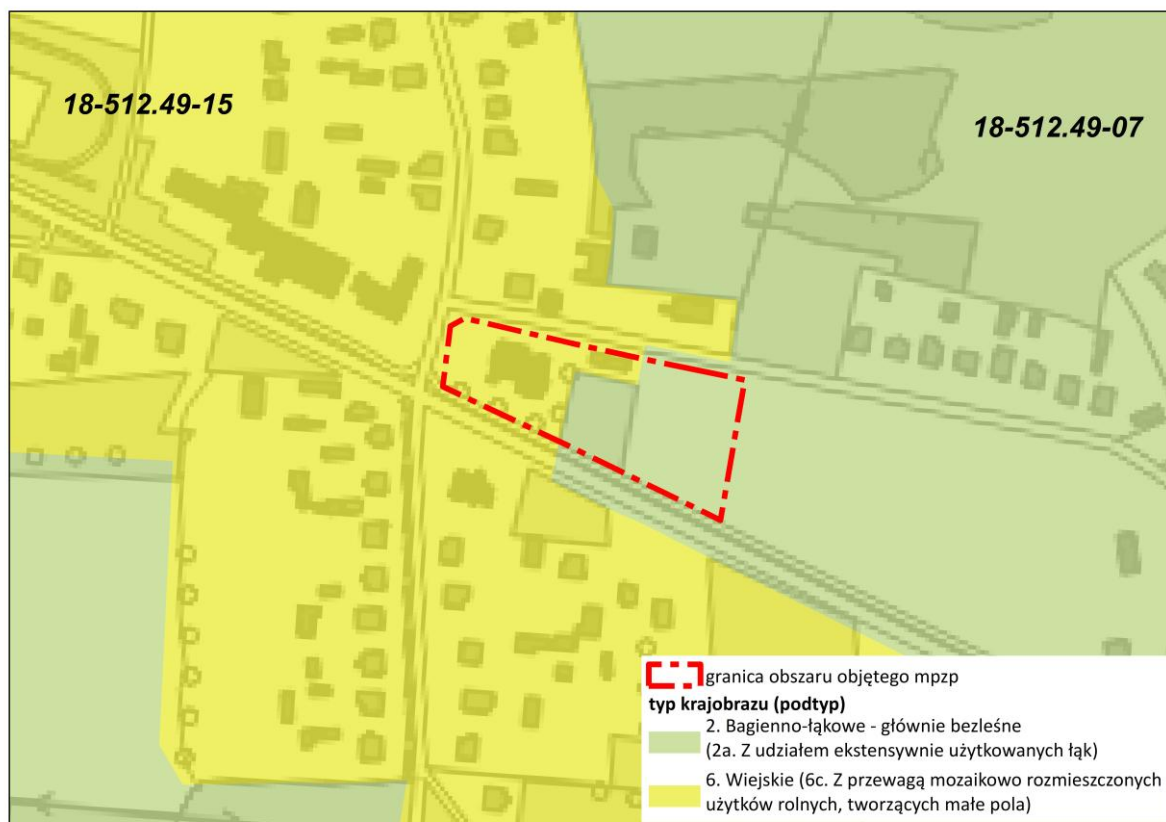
18-512.49-15

18-512.49-07

granica obszaru objętego mpzp

typ krajobrazu (podtyp)

2. Bagienno-łąkowe - głównie bezleśne (2a. Z udziałem ekstensywnie użytkowanych łąk)

6. Wiejskie (6c. Z przewagą mozaikowo rozmieszczonych użytków rolnych, tworzących małe pola)